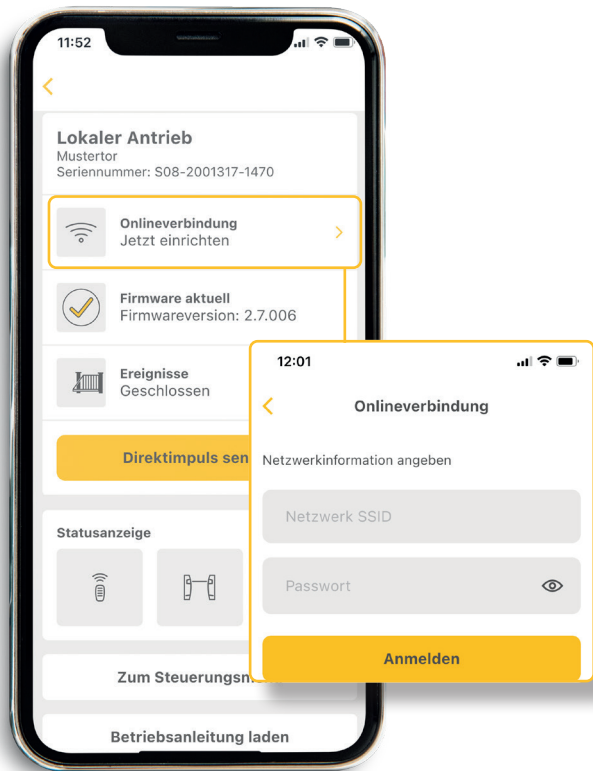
11:52

<

Lokaler Antrieb
Mustertor
Seriennummer: S08-2001317-1470

Onlineverbindung
Jetzt einrichten
>

Firmware aktuell
Firmwareversion: 2.7.006

Ereignisse
Geschlossen

Direktimpuls sen

Statusanzeige

Zum Steuerungsm

Betriebsanleitung laden

12:01

<
Onlineverbindung

Netzwerkinformation angeben

Netzwerk SSID

Passwort

Anmelden